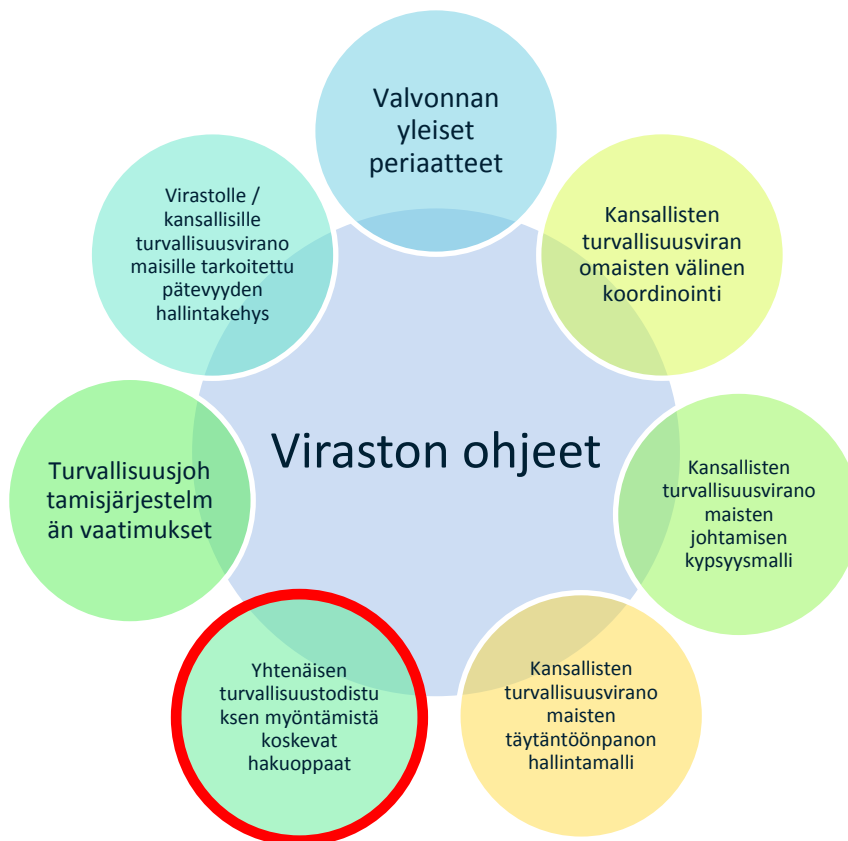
Valvonnan yleiset periaatteet

Kansallisten turvallisuusviranomaisten välinen koordinointi

Kansallisten turvallisuusviranomaisten johtamisen kypsyysmalli

Kansallisten turvallisuusviranomaisten täytäntöönpanon hallintamalli

Yhtenäisen turvallisuustodistuksen myöntämistä koskevat hakuoppaat

Turvallisuusjohtamisjärjestelmän vaatimukset

Virastolle / kansallisille turvallisuusviranomaisille tarkoitettu pätevyyden hallintakehys

Viraston ohjeet